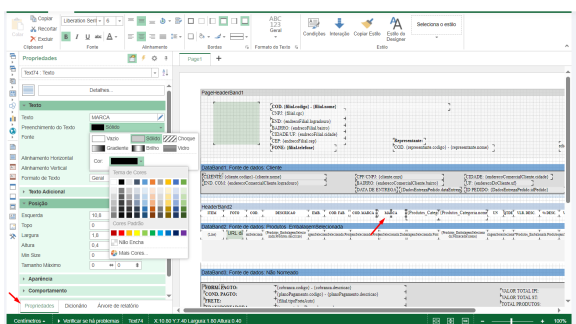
Copiar
Recortar
Excluir
Colar
Clipboard
Liberation Serif
Fonte
Alinhamento
Bordas
Formato de Texto
ABC 123 Geral
Condições
Interação
Copiar Estilo
Estilo do Designer
Seleciona o estilo
Estilo
Propriedades
Text74 : Texto
Detalhes...
Texto
Texto MARCA
Preenchimento do Texto Sólido
Fonte
Vazio
Sólido
Choque
Gradiente
Brilho
Vidro
Alinhamento Horizontal
Alinhamento Vertical
Formato do Texto Geral
Texto Adicional
Posição
Esquerda 10.8
Topo 0
Largura 1.8
Altura 0.4
Min Size 0
Tamanho Máximo 0
Cor:
Tema de Cores
Cores Padrão
Não Encha
Mais Cores...
Aparência
Comportamento
Propriedades
Dicionário
Árvore de relatório
Page1
PageHeaderBand1
COD.: {filial.codigo} - {filial.nome}
CNPJ: {filial.cpj}
END.: {enderecoFilial.logradouro}
BAIRRO: {enderecoFilial.bairro}
CIDADE UF: {enderecoFilial.cidade}
CEP: {enderecoFilial.cep}
FONE: {filial.telefone}
Representante:
COD: {representante.codigo} - {representante.nome}
DataBand1: Fonte de dados: Cliente
CLIENTE: {cliente.codigo} - {cliente.nome}
END. COM.: {enderecoComercialCliente.logradouro}
CPF/CNPJ: {cliente.cpnj}
BAIRRO: {enderecoComercialCliente.bairro}
DATA DE ENTREGA: {DadosEntregaPedido.dataEntrega}
CIDADE: {enderecoComercialCliente.cidade}
UF: {enderecoDoCliente.uf}
ID PEDIDO: {DadosEntregaPedido.idPedido}
HeaderBand2
ITEM
FOTO
COD.
DESCRICAO
EMB.
COD FAB.
COD.MARCA
MARCA
{Produtos_Categ
Produtos_Categoria.nome
UN
QTDE
VLR. MIN
% DESC
VL
DataBand2: Fonte de dados: Produtos_EmbalagemSelecionada
DataBand3: Fonte de dados: Não Nomeado
FORMA PAGTO:
COND. PAGTO:
FRETE:
{cobranca.codigo} - {cobranca.descricao}
{planoPagamento.codigo} - {planoPagamento.descricao}
{filial.tipoFrete.nome}
VALOR TOTAL IPI:
VALOR TOTAL ST:
VALOR TOTAL PRODUTOS:
Continentes
Verificar se há problemas
Text74
X:10.80 Y:7.40 Largura:1.80 Altura:0.40
100%